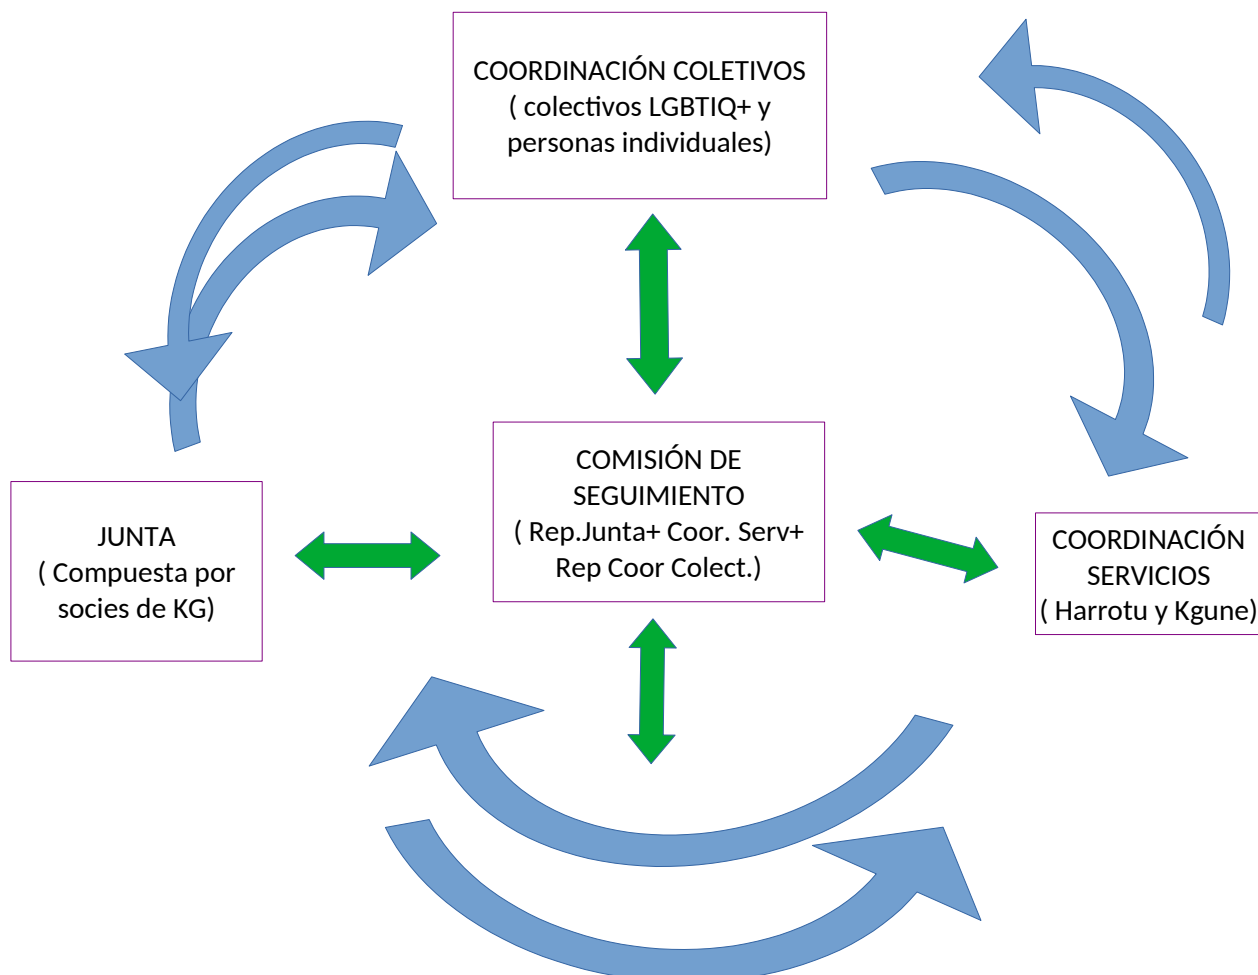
COORDINACIÓN COLETIVOS
( colectivos LGBTIQ+ y personas individuales)

COMISIÓN DE SEGUIMIENTO
( Rep.Junta+ Coor. Serv+ Rep Coor Colect.)

JUNTA
( Compuesta por socies de KG)

COORDINACIÓN SERVICIOS
( Harrotu y Kgune)